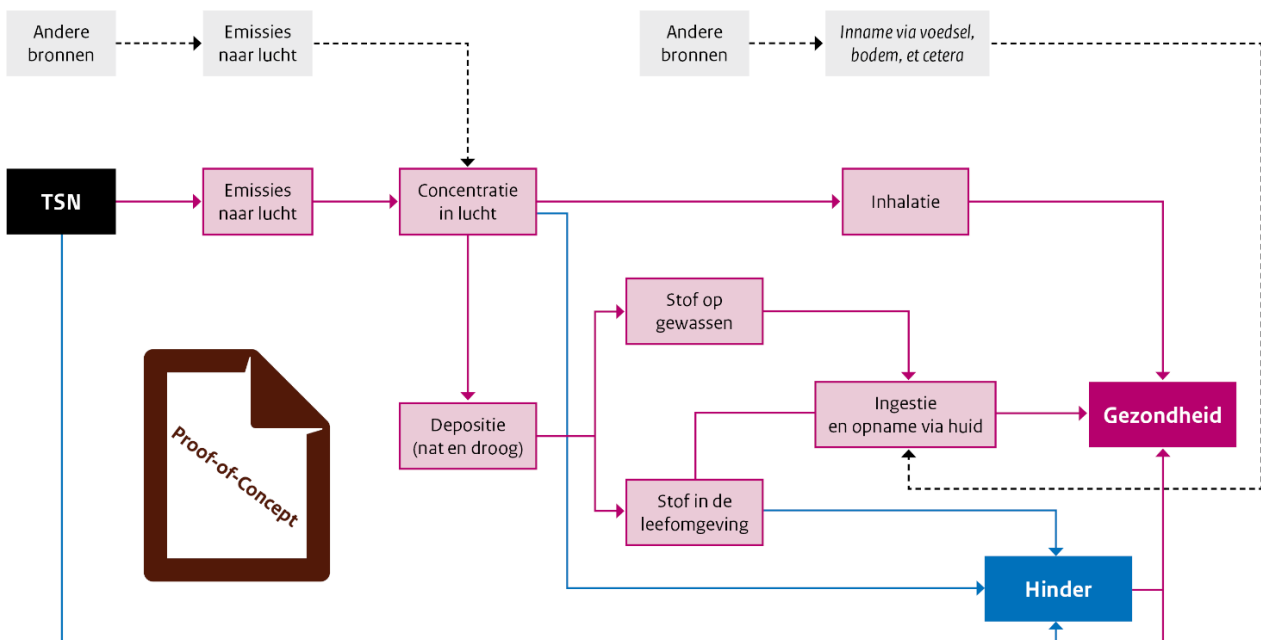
Andere bronnen

Emissies naar lucht

Andere bronnen

*Inname via voedsel, bodem, et cetera*

TSN

Emissies naar lucht

Concentratie in lucht

Inhalatie

Stof op gewassen

Proof-of-Concept

Ingestie en opname via huid

Gezondheid

Depositie (nat en droog)

Stof in de leefomgeving

Hinder